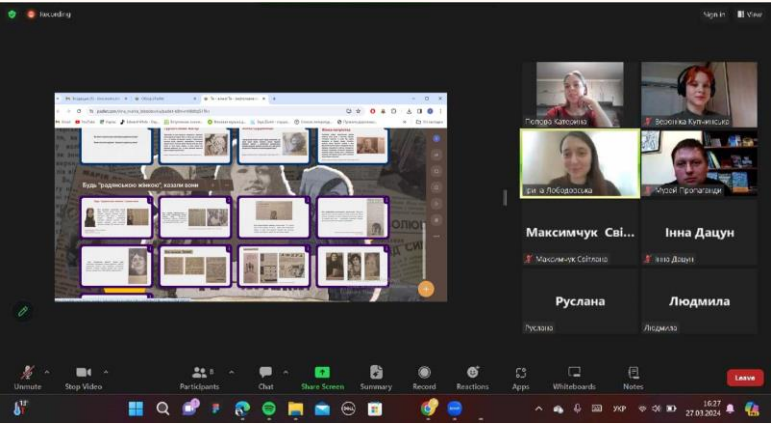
Recording

Sign In View

Будь "радянською жінкою", казали вони

Попова Катерина

Вероніка Кулиняська

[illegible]а Лободовська

Музей Пропаганди

Максимчук Сві...

Максимчук Світлана

Інна Дацун

Інна Дацун

Руслана

Руслана

Людмила

Людмила

Unmute

Stop Video

Participants 8

Chat

Share Screen

Summary

Record

Reactions

Apps

Whiteboards

Notes

Leave

УКР

16:27
27.03.2024